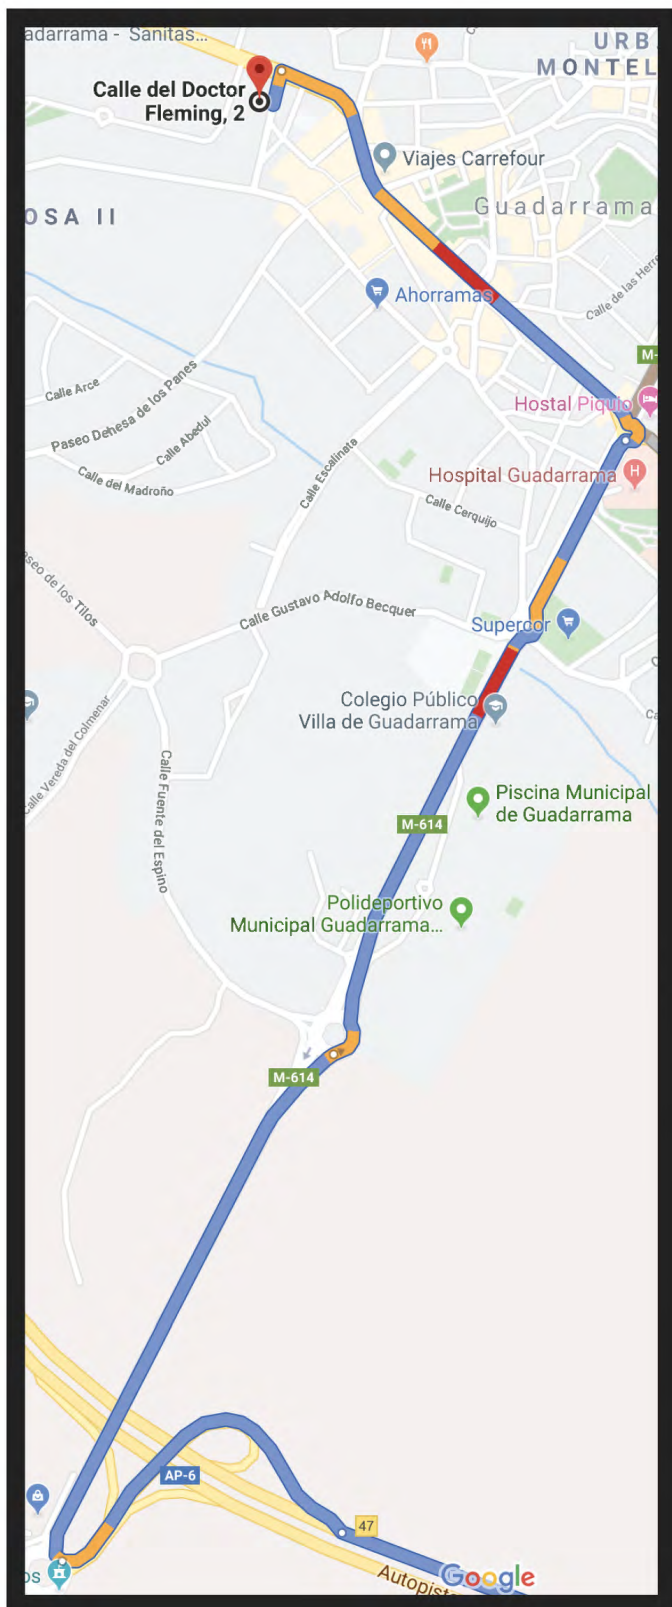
adarrama - Sanitas...
URB
MONTEL
Calle del Doctor Fleming, 2
Viajes Carrefour
OSA II
Guadarrama
Ahorramas
Calle de las Herr
M-
Calle Arce
Paseo Dehesa de los Panes
Calle Abedul
Calle del Madroño
Hostal Piquio
Calle Escalinata
Hospital Guadarrama
Calle Cerquijo
Paseo de los Tilos
Calle Gustavo Adolfo Becquer
Supercor
Colegio Público Villa de Guadarrama
Calle Vereda del Colmenar
Calle Fuente del Espino
Piscina Municipal de Guadarrama
M-614
Polideportivo Municipal Guadarrama...
M-614
AP-6
47
os
Autopista
Google